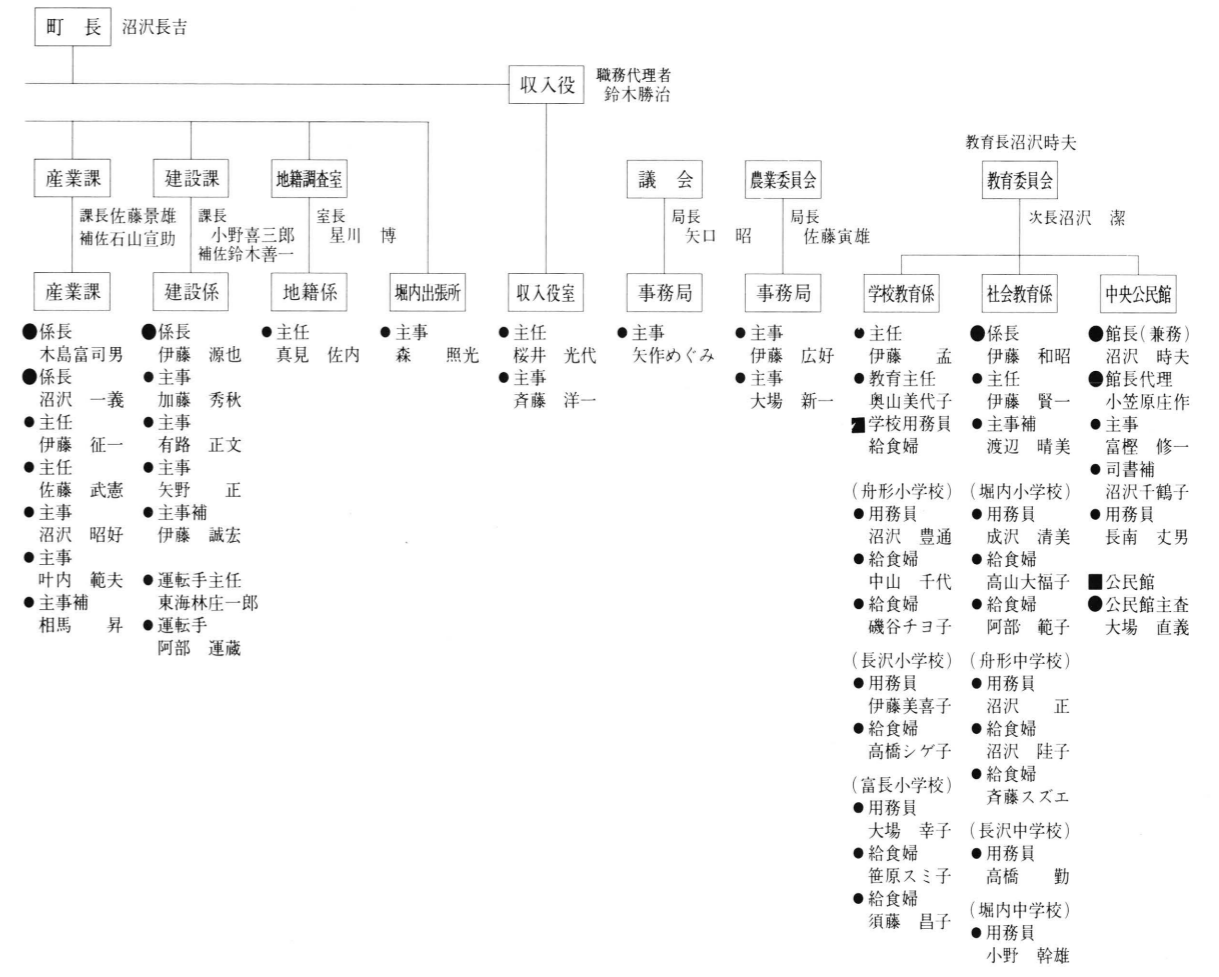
町　長　沼沢長吉

収入役　職務代理者 鈴木勝治

教育長沼沢時夫

産業課　建設課　地籍調査室　議　会　農業委員会　教育委員会

課長佐藤景雄 補佐石山宣助　課長 小野喜三郎 補佐鈴木善一　室長 星川　博　局長 矢口　昭　局長 佐藤寅雄　次長沼沢　潔

産業課　建設係　地籍係　堀内出張所　収入役室　事務局　事務局　学校教育係　社会教育係　中央公民館

●係長 木島富司男
●係長 沼沢　一義
●主任 伊藤　征一
●主任 佐藤　武憲
●主事 沼沢　昭好
●主事 叶内　範夫
●主事補 相馬　昇

●係長 伊藤　源也
●主事 加藤　秀秋
●主事 有路　正文
●主事 矢野　正
●主事補 伊藤　誠宏
●運転手主任 東海林庄一郎
●運転手 阿部　運蔵

●主任 真見　佐内

●主事 森　照光

●主任 桜井　光代
●主事 斉藤　洋一

●主事 矢作めぐみ

●主事 伊藤　広好
●主事 大場　新一

●主任 伊藤　孟
●教育主任 奥山美代子
■学校用務員 給食婦

（舟形小学校）
●用務員 沼沢　豊通
●給食婦 中山　千代
●給食婦 磯谷チヨ子

（長沢小学校）
●用務員 伊藤美喜子
●給食婦 高橋シゲ子

（富長小学校）
●用務員 大場　幸子
●給食婦 笹原スミ子
●給食婦 須藤　昌子

●係長 伊藤　和昭
●主任 伊藤　賢一
●主事補 渡辺　晴美

（堀内小学校）
●用務員 成沢　清美
●給食婦 高山大福子
●給食婦 阿部　範子

（舟形中学校）
●用務員 沼沢　正
●給食婦 沼沢　陸子
●給食婦 斉藤スズエ

（長沢中学校）
●用務員 高橋　勤

（堀内中学校）
●用務員 小野　幹雄

●館長（兼務） 沼沢　時夫
●館長代理 小笠原庄作
●主事 富樫　修一
●司書補 沼沢千鶴子
●用務員 長南　丈男

■公民館
●公民館主査 大場　直義